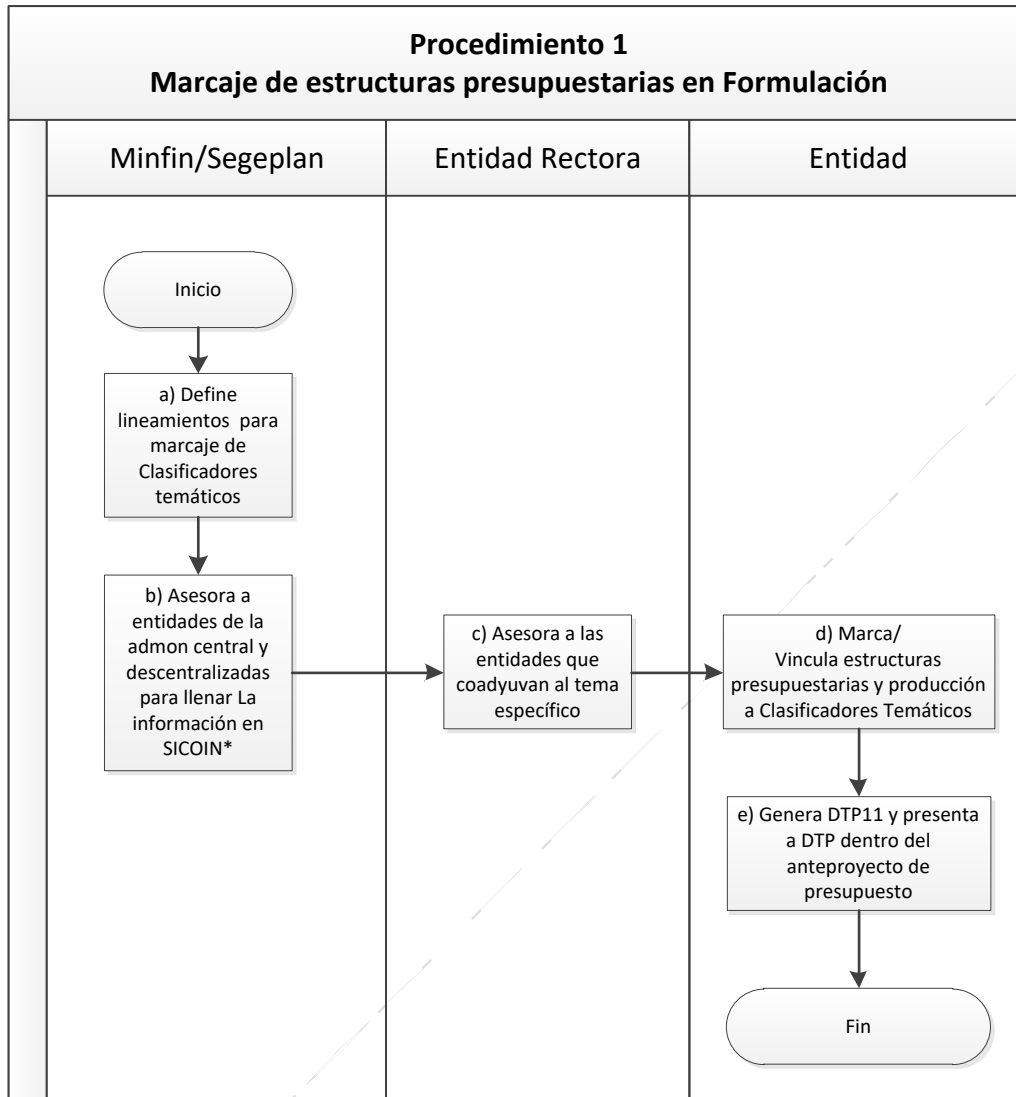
Procedimiento 1
Marcaje de estructuras presupuestarias en Formulación

Minfin/Segeplan

Entidad Rectora

Entidad

Inicio

a) Define lineamientos para marcaje de Clasificadores temáticos

b) Asesora a entidades de la admon central y descentralizadas para llenar La información en SICOIN*

c) Asesora a las entidades que coadyuvan al tema específico

d) Marca/ Vincula estructuras presupuestarias y producción a Clasificadores Temáticos

e) Genera DTP11 y presenta a DTP dentro del anteproyecto de presupuesto

Fin